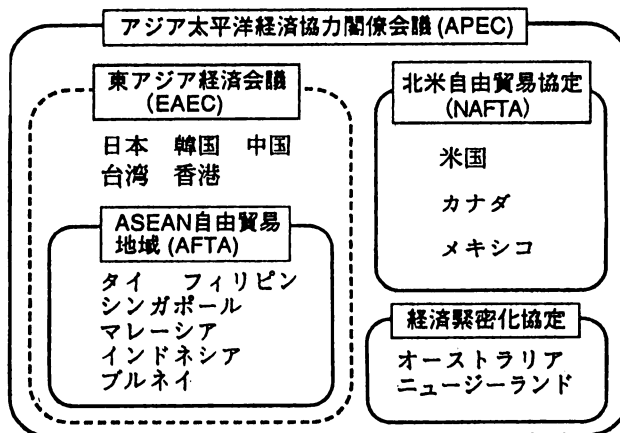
アジア太平洋経済協力閣僚会議 (APEC)

東アジア経済会議 (EAEC)

日本　韓国　中国
台湾　香港

ASEAN自由貿易地域 (AFTA)

タイ　フィリピン
シンガポール
マレーシア
インドネシア
ブルネイ

北米自由貿易協定 (NAFTA)

米国
カナダ
メキシコ

経済緊密化協定

オーストラリア
ニュージーランド